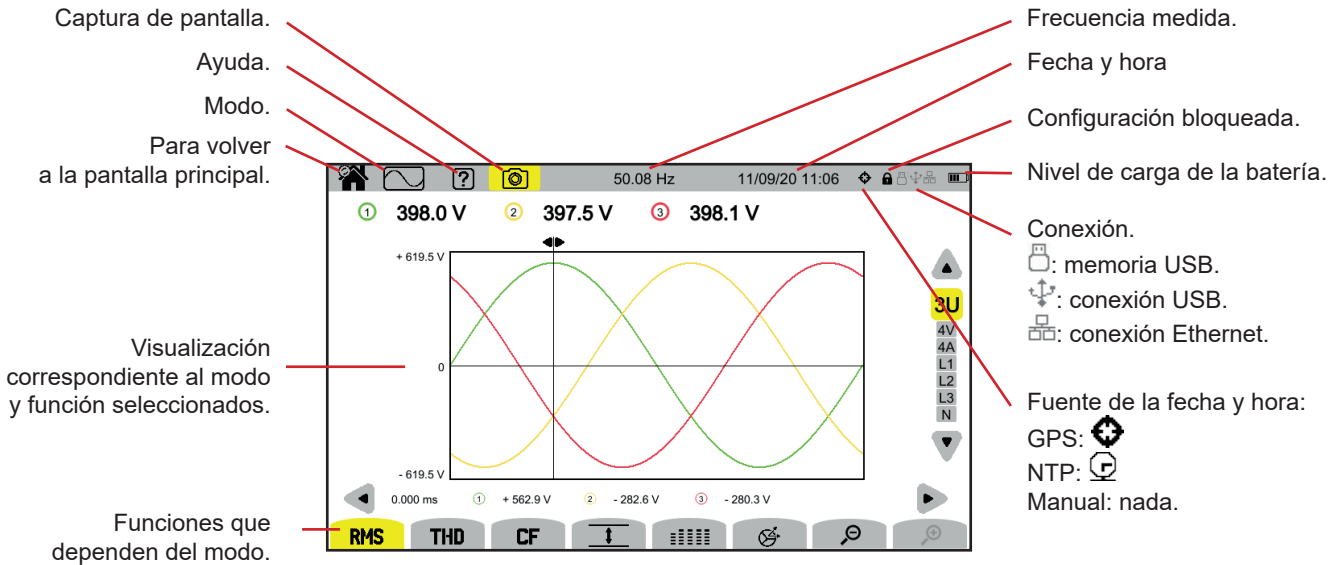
Captura de pantalla.

Ayuda.

Modo.

Para volver a la pantalla principal.

Visualización correspondiente al modo y función seleccionados.

Funciones que dependen del modo.

50.08 Hz

11/09/20 11:06

① 398.0 V ② 397.5 V ③ 398.1 V

+ 619.5 V

0

- 619.5 V

0.000 ms ① + 562.9 V ② - 282.6 V ③ - 280.3 V

3U
4V
4A
L1
L2
L3
N

RMS THD CF

Frecuencia medida.

Fecha y hora

Configuración bloqueada.

Nivel de carga de la batería.

Conexión.
: memoria USB.
: conexión USB.
: conexión Ethernet.

Fuente de la fecha y hora:
GPS:
NTP:
Manual: nada.